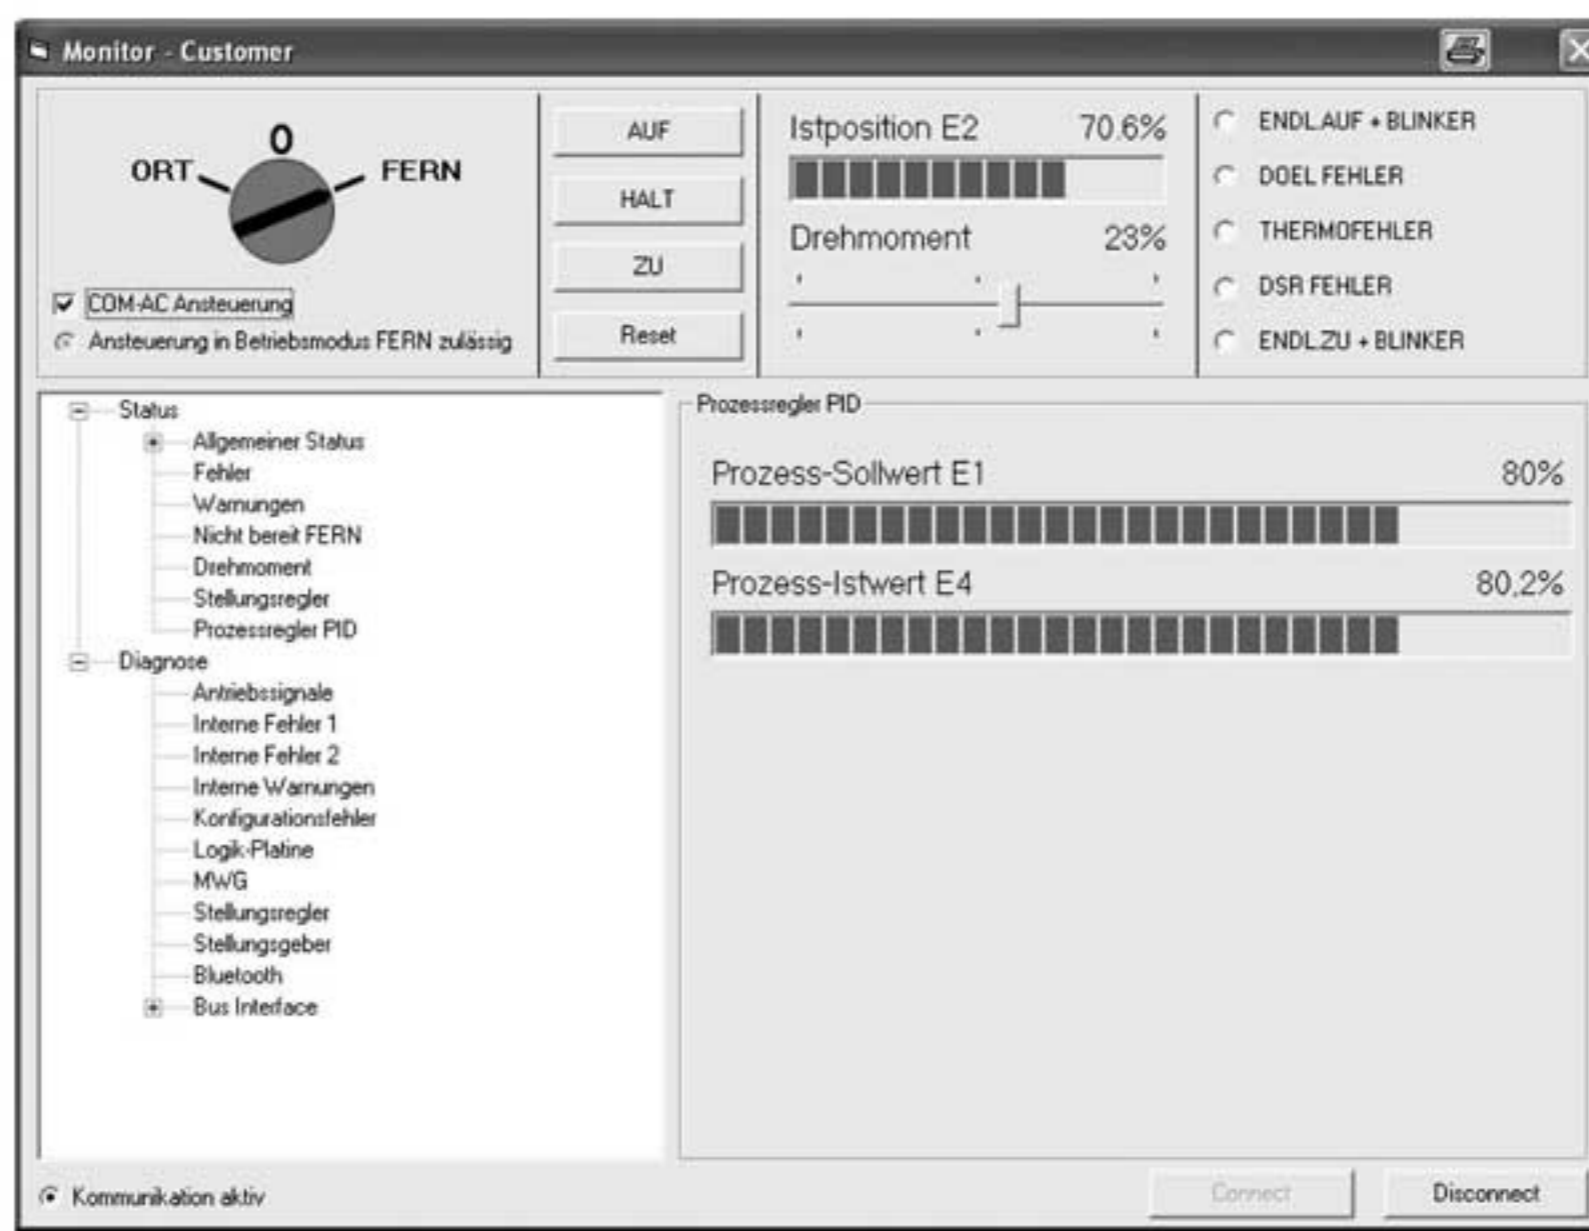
Monitor - Customer

0
ORT
FERN

COM-AC Ansteuerung
Ansteuerung in Betriebsmodus FERN zulässig

AUF
HALT
ZU
Reset

Istposition E2 70.6%
Drehmoment 23%

ENDL.AUF + BLINKER
DOEL FEHLER
THERMOFEHLER
DSR FEHLER
ENDL.ZU + BLINKER

Status
Allgemeiner Status
Fehler
Warnungen
Nicht bereit FERN
Drehmoment
Stellungsregler
Prozessregler PID
Diagnose
Antriebssignale
Interne Fehler 1
Interne Fehler 2
Interne Warnungen
Konfigurationsfehler
Logik-Platine
MWG
Stellungsregler
Stellungsgeber
Bluetooth
Bus Interface

Prozessregler PID
Prozess-Sollwert E1 80%
Prozess-Istwert E4 80,2%

Kommunikation aktiv
Connect
Disconnect